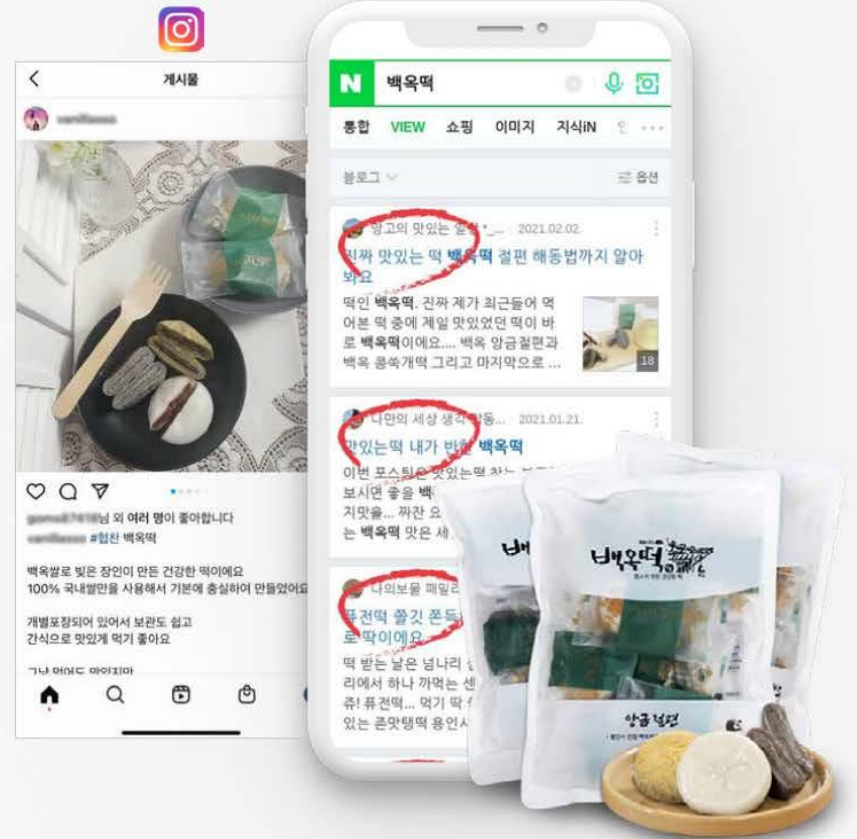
게시물

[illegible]님 외 여러 명이 좋아합니다
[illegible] #협찬 백옥떡

백옥쌀로 빚은 장인이 만든 건강한 떡이에요
100% 국내쌀만을 사용해서 기본에 충실하여 만들었어요

개별포장되어 있어서 보관도 쉽고
간식으로 맛있게 먹기 좋아요

그냥 먹어도 맛있지만

N 백옥떡

통합 VIEW 쇼핑 이미지 지식iN

블로그 옵션

앙고의 맛있는 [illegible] 2021.02.02.
진짜 맛있는 떡 백옥떡 절편 해동법까지 알아봐요
떡인 백옥떡. 진짜 제가 최근들어 먹어본 떡 중에 제일 맛있었던 떡이 바로 백옥떡이에요.... 백옥 앙금절편과 백옥 콩쑥개떡 그리고 마지막으로 ...
18

나만의 세상 생각 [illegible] 2021.01.21.
맛있는떡 내가 반한 백옥떡
이번 포스팅은 맛있는떡 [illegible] 보시면 좋을 백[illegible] 지맛을... 짜잔 오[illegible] 는 백옥떡 맛은 세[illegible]

나의보물 패밀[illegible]
퓨전떡 쫄깃 폰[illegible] 로 딱이에요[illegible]
떡 받는 날은 넘나리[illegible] 리에서 하나 까먹는 센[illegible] 쥬! 퓨전떡... 먹기 딱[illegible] 있는 존맛탱떡 용인시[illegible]

백옥떡
앙금절편